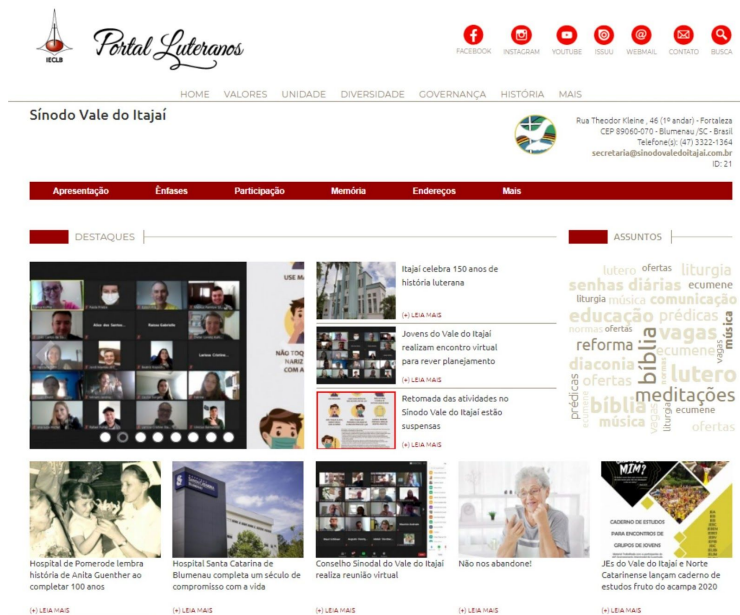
IECLB

Portal Luteranos

FACEBOOK INSTAGRAM YOUTUBE ISSUU WEBMAIL CONTATO BUSCA

HOME VALORES UNIDADE DIVERSIDADE GOVERNANÇA HISTÓRIA MAIS

Sínodo Vale do Itajaí

Rua Theodor Kleine , 46 (1º andar) - Fortaleza
CEP 89060-070 - Blumenau /SC - Brasil
Telefone(s): (47) 3322-1364
secretaria@sinodovaledoitajai.com.br
ID: 21

Apresentação Ênfases Participação Memória Endereços Mais

DESTAQUES

ASSUNTOS

USE MA

NÃO TOQU NARIZ COM A

Itajaí celebra 150 anos de história luterana

(+) LEIA MAIS

Jovens do Vale do Itajaí realizam encontro virtual para rever planejamento

(+) LEIA MAIS

Retomada das atividades no Sínodo Vale do Itajaí estão suspensas

(+) LEIA MAIS

lutero ofertas liturgia senhas diárias ecumene liturgia música comunicação educação prédicas normas ofertas vagas reforma bíblia ecumene vagas música diaconia lutero ofertas prédicas bíblia meditações música liturgia vagas ecumene ofertas

Hospital de Pomerode lembra história de Anita Guenther ao completar 100 anos

(+) LEIA MAIS

Hospital Santa Catarina de Blumenau completa um século de compromisso com a vida

(+) LEIA MAIS

Conselho Sinodal do Vale do Itajaí realiza reunião virtual

(+) LEIA MAIS

Não nos abandone!

(+) LEIA MAIS

MIM?

CADERNO DE ESTUDOS PARA ENCONTROS DE GRUPOS DE JOVENS

JEs do Vale do Itajaí e Norte Catarinense lançam caderno de estudos fruto do acampa 2020

(+) LEIA MAIS